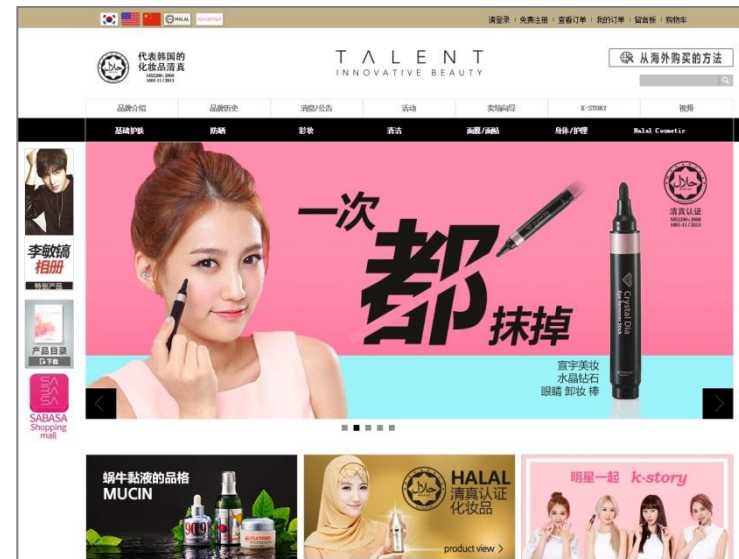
HALAL

请登录 | 免费注册 | 查看订单 | 我的订单 | 留言板 | 购物车

代表韩国的 化妆品清真

TALENT
INNOVATIVE BEAUTY

从海外购买的方法

品牌介绍 | 品牌历史 | 消息/公告 | 活动 | 卖场向导 | K-STORY | 视频

基础护肤 | 防晒 | 彩妆 | 清洁 | 面膜/面贴 | 身体/护理 | Halal Cosmetic

李敏镐 相册

产品目录

SABASA Shopping mall

一次 都 抹掉

清真认证

宣宇美妆 水晶钻石 眼睛 卸妆 棒

Crystal Dia

蜗牛黏液的品格 MUCIN

HALAL 清真认证 化妆品

product view >

明星一起 k-story